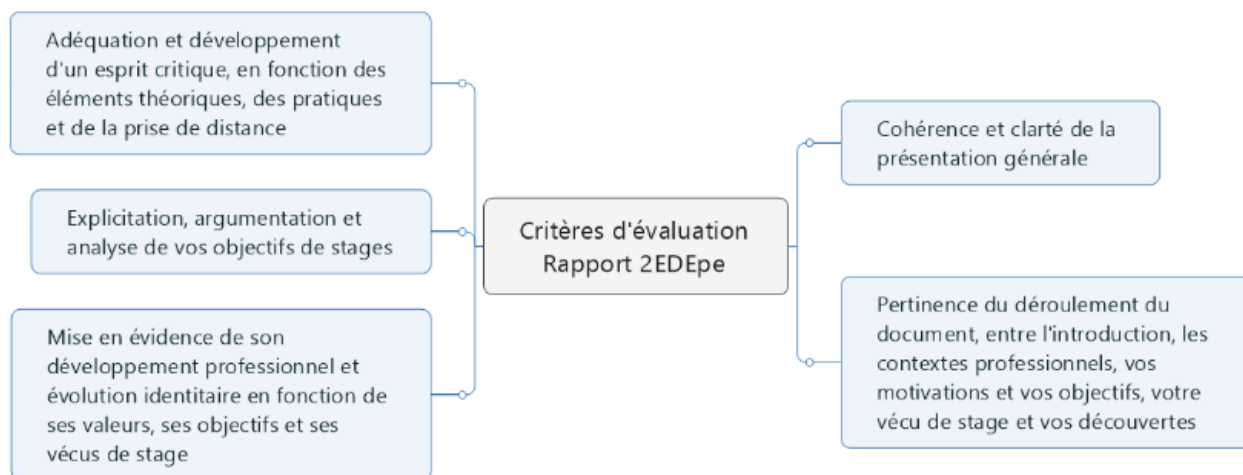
Critères d'évaluation Rapport 2EDEpe

Adéquation et développement d'un esprit critique, en fonction des éléments théoriques, des pratiques et de la prise de distance

Explicitation, argumentation et analyse de vos objectifs de stages

Mise en évidence de son développement professionnel et évolution identitaire en fonction de ses valeurs, ses objectifs et ses vécus de stage

Cohérence et clarté de la présentation générale

Pertinence du déroulement du document, entre l'introduction, les contextes professionnels, vos motivations et vos objectifs, votre vécu de stage et vos découvertes